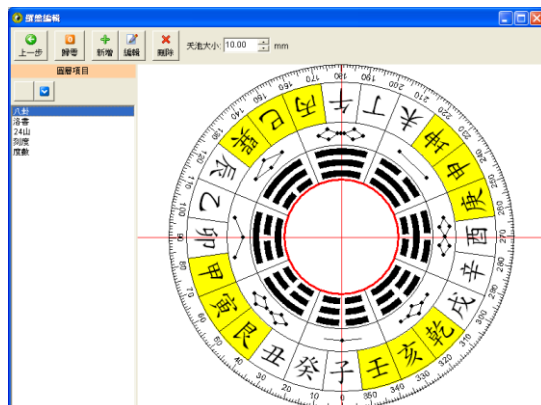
羅盤編輯

上一步 歸零 新增 編輯 刪除

天池大小: 10.00 mm

圖層項目

八卦
洛書
24山
刻度
度數

丙 午 丁 未 坤 申 庚 酉 辛 戌 乾 亥 壬 子 癸 丑 艮 寅 甲 卯 乙 辰 巽 巳

0 10 20 30 40 50 60 70 80 90 100 110 120 130 140 150 160 170 180 190 200 210 220 230 240 250 260 270 280 290 300 310 320 330 340 350